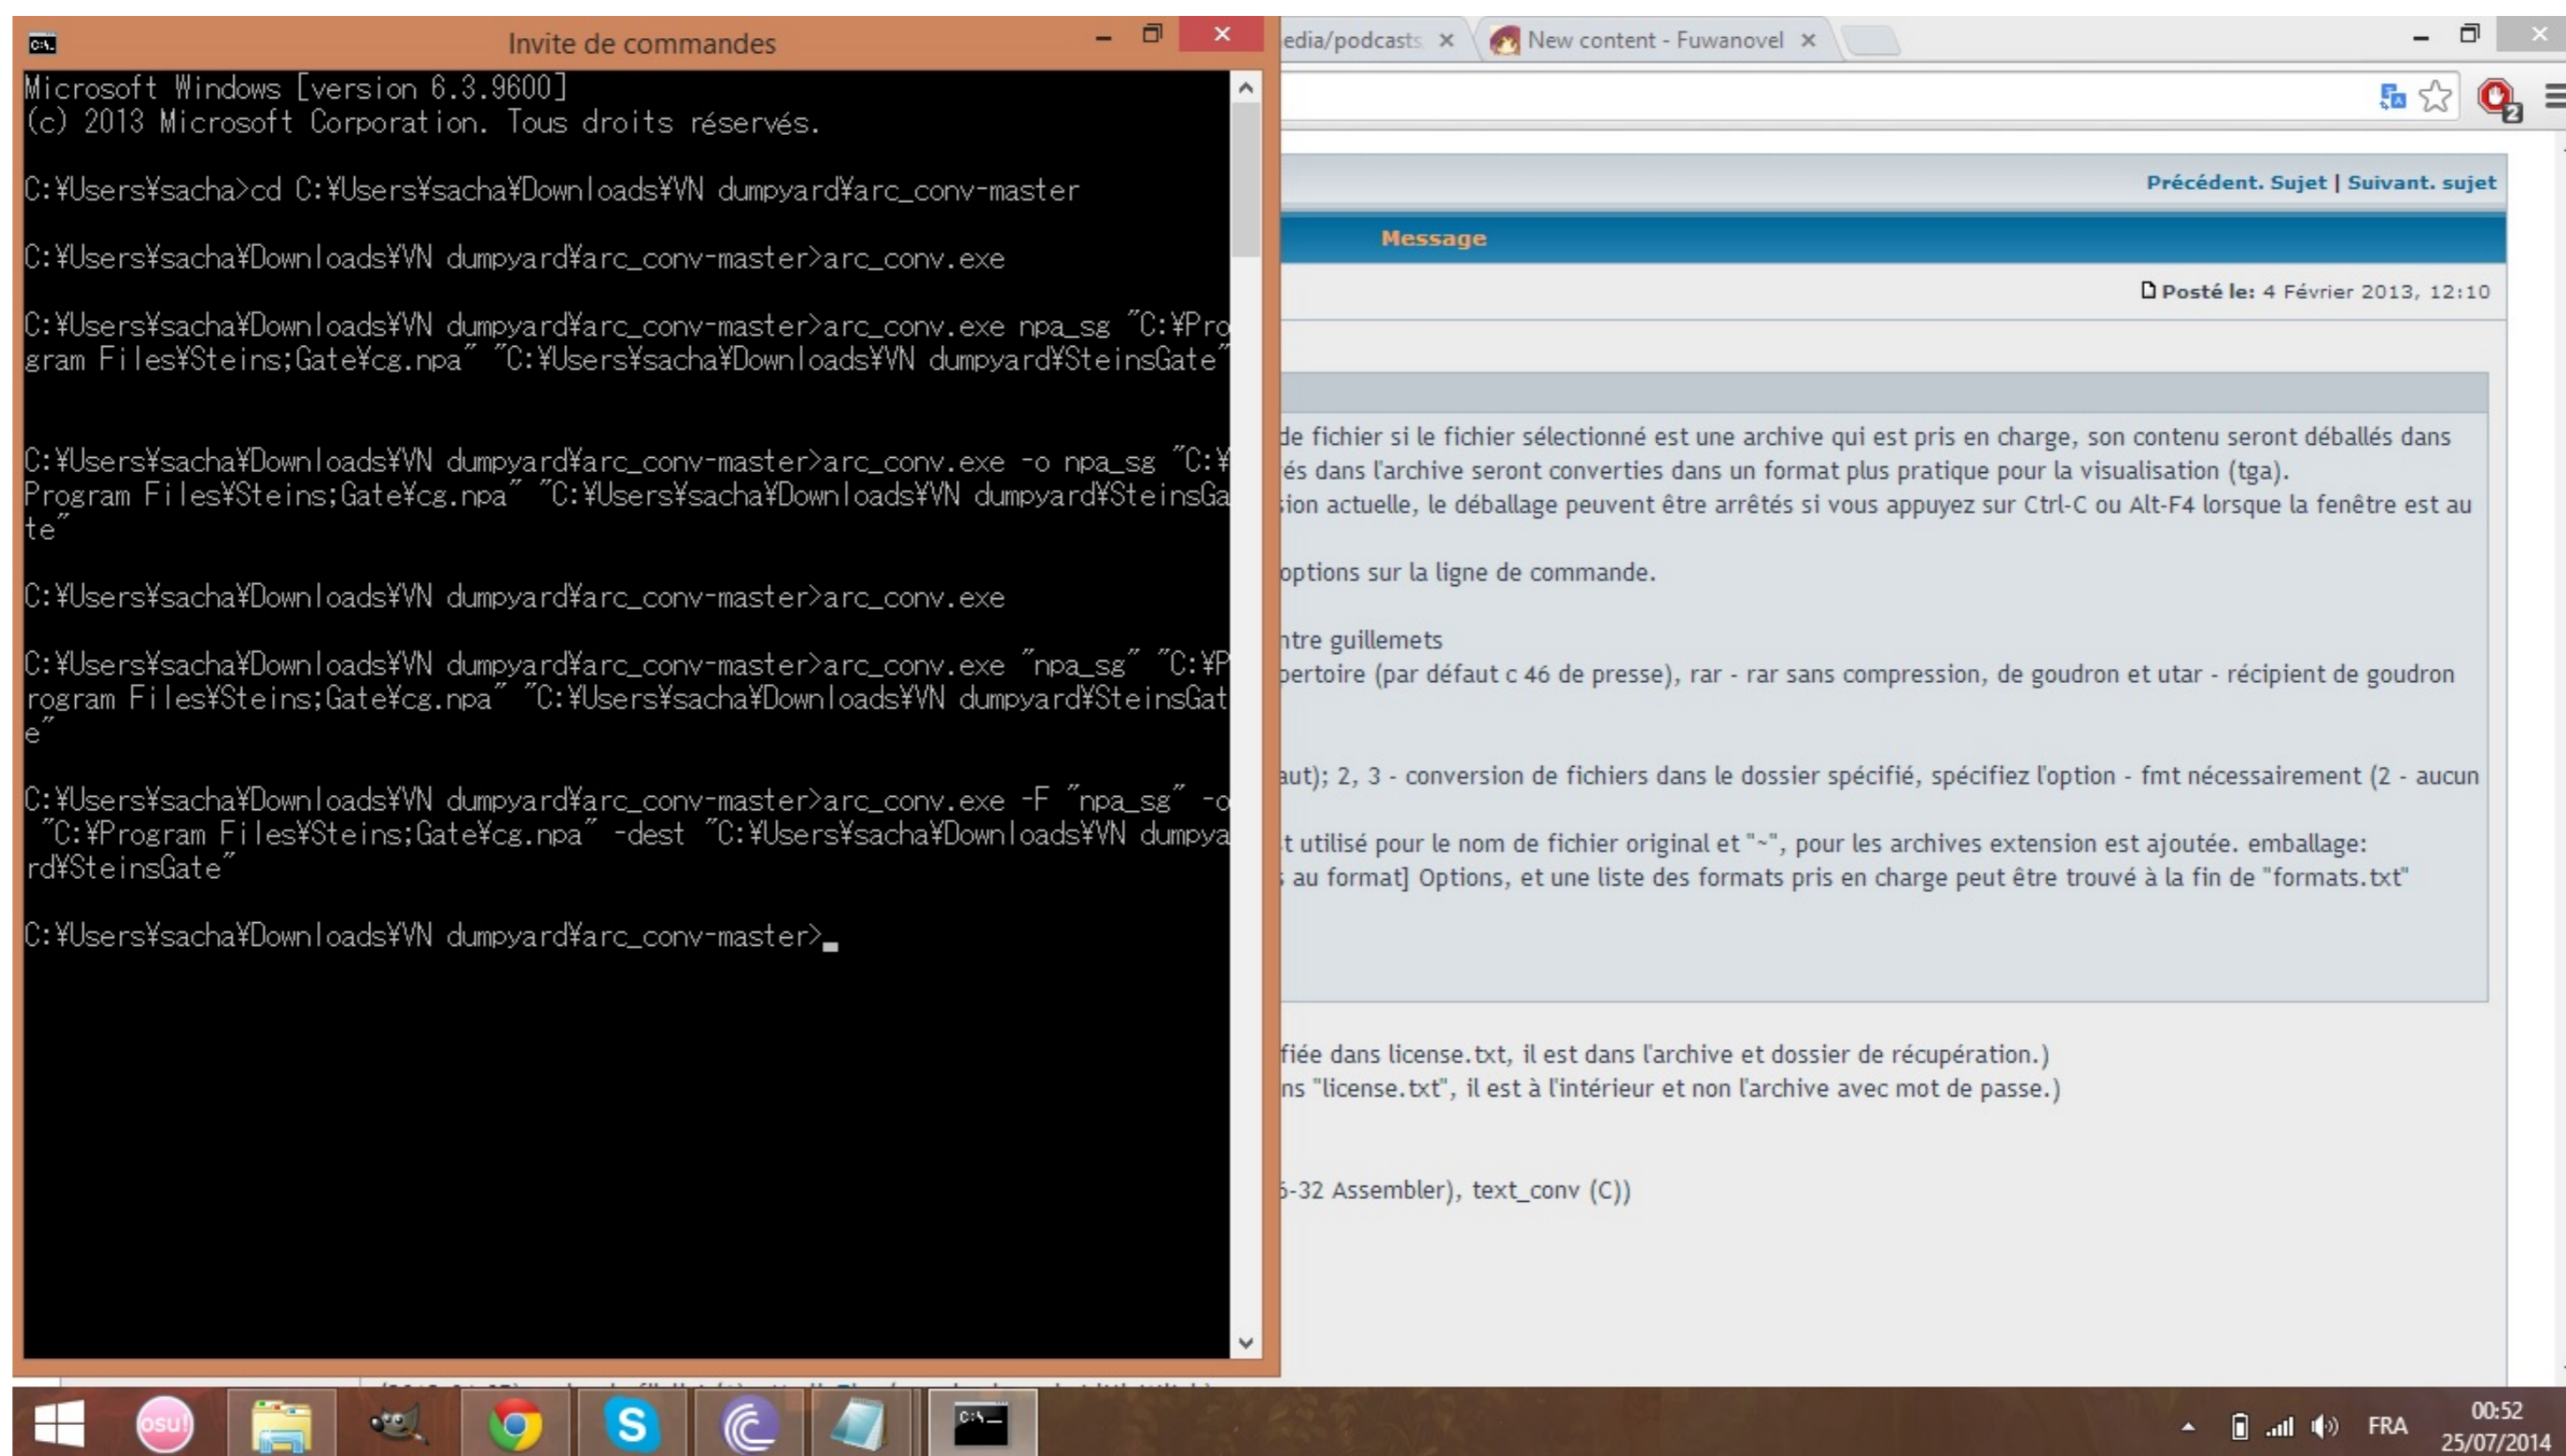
Invite de commandes

Microsoft Windows [version 6.3.9600]
(c) 2013 Microsoft Corporation. Tous droits réservés.

C:¥Users¥sacha>cd C:¥Users¥sacha¥Downloads¥VN dumpyard¥arc_conv-master

C:¥Users¥sacha¥Downloads¥VN dumpyard¥arc_conv-master>arc_conv.exe

C:¥Users¥sacha¥Downloads¥VN dumpyard¥arc_conv-master>arc_conv.exe npa_sg "C:¥Program Files¥Steins;Gate¥cg.npa" "C:¥Users¥sacha¥Downloads¥VN dumpyard¥SteinsGate"

C:¥Users¥sacha¥Downloads¥VN dumpyard¥arc_conv-master>arc_conv.exe -o npa_sg "C:¥Program Files¥Steins;Gate¥cg.npa" "C:¥Users¥sacha¥Downloads¥VN dumpyard¥SteinsGate"

C:¥Users¥sacha¥Downloads¥VN dumpyard¥arc_conv-master>arc_conv.exe

C:¥Users¥sacha¥Downloads¥VN dumpyard¥arc_conv-master>arc_conv.exe "npa_sg" "C:¥Program Files¥Steins;Gate¥cg.npa" "C:¥Users¥sacha¥Downloads¥VN dumpyard¥SteinsGate"

C:¥Users¥sacha¥Downloads¥VN dumpyard¥arc_conv-master>arc_conv.exe -F "npa_sg" -o "C:¥Program Files¥Steins;Gate¥cg.npa" -dest "C:¥Users¥sacha¥Downloads¥VN dumpyard¥SteinsGate"

C:¥Users¥sacha¥Downloads¥VN dumpyard¥arc_conv-master>_

edia/podcasts ×
New content - Fuwanovel ×

Précédent. Sujet | Suivant. sujet

Message

Posté le: 4 Février 2013, 12:10

de fichier si le fichier sélectionné est une archive qui est pris en charge, son contenu seront déballés dans
és dans l'archive seront converties dans un format plus pratique pour la visualisation (tga).
ion actuelle, le déballage peuvent être arrêtés si vous appuyez sur Ctrl-C ou Alt-F4 lorsque la fenêtre est au

options sur la ligne de commande.

ntre guillemets
pertoire (par défaut c 46 de presse), rar - rar sans compression, de goudron et utar - récipient de goudron

aut); 2, 3 - conversion de fichiers dans le dossier spécifié, spécifiez l'option - fmt nécessairement (2 - aucun

t utilisé pour le nom de fichier original et "~", pour les archives extension est ajoutée. emballage:
au format] Options, et une liste des formats pris en charge peut être trouvé à la fin de "formats.txt"

fiée dans license.txt, il est dans l'archive et dossier de récupération.)
ns "license.txt", il est à l'intérieur et non l'archive avec mot de passe.)

-32 Assembler), text_conv (C))

FRA 00:52 25/07/2014